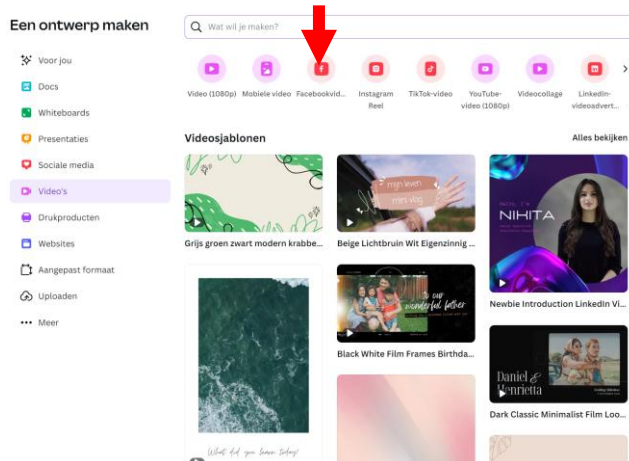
Een ontwerp maken

Wat wil je maken?

Voor jou
Docs
Whiteboards
Presentaties
Sociale media
Video's
Drukproducten
Websites
Aangepast formaat
Uploaden
Meer

Video (1080p)
Mobiele video
Facebookvid...
Instagram Reel
TikTok-video
YouTube-video (1080p)
Videocollage
LinkedIn-videoadvert...

Videosjablonen
Alles bekijken

Grijs groen zwart modern krabbe...
mijn leven mini vlog
Beige Lichtbruin Wit Eigenzinnig ...
NIHITA
Newbie Introduction LinkedIn Vi...
to our wonderful father
Black White Film Frames Birthda...
Daniel & Henrietta
Dark Classic Minimalist Film Loo...
What did you learn today?